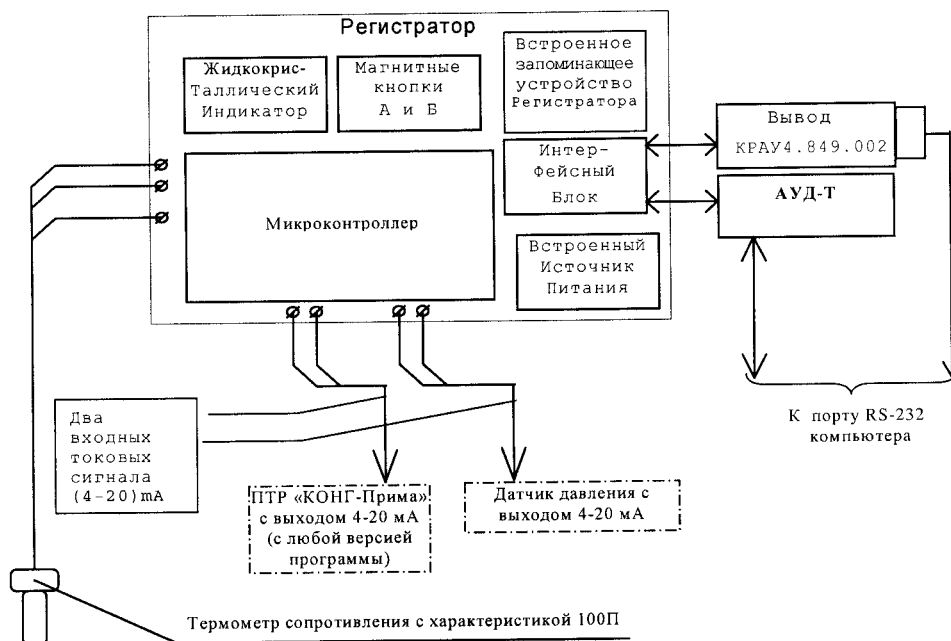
Регистратор

Жидкокрис-Таллический Индикатор

Магнитные кнопки А и Б

Встроенное запоминающее устройство Регистратора

Интер-Фейсный Блок

Микроконтроллер

Встроенный Источник Питания

Вывод КРАУ4.849.002

АУД-Т

К порту RS-232 компьютера

Два входных токовых сигнала (4-20)mA

ПТР «КОНГ-Прима» с выходом 4-20 мА (с любой версией программы)

Датчик давления с выходом 4-20 мА

Термометр сопротивления с характеристикой 100П